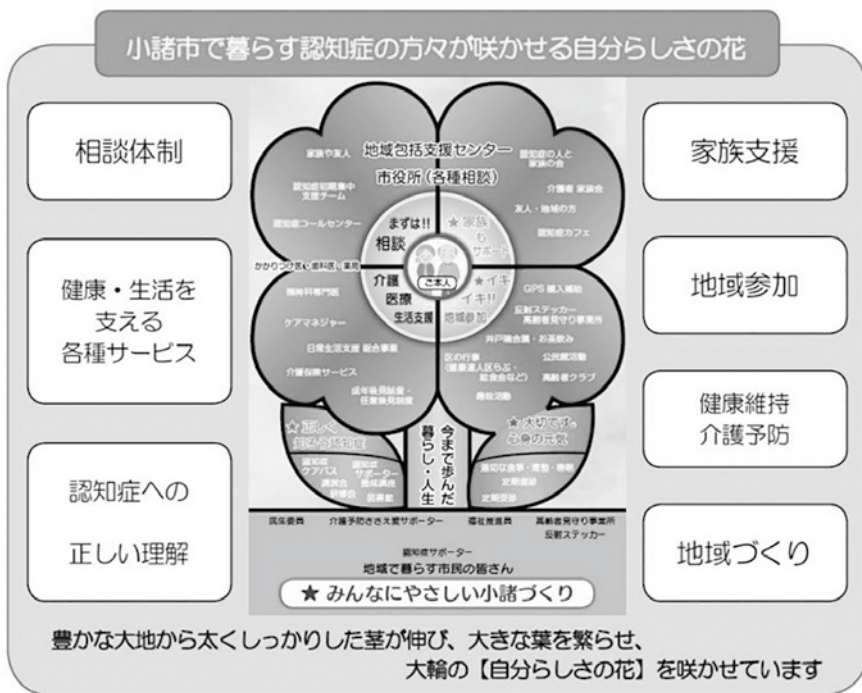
小諸市で暮らす認知症の方々が咲かせる自分らしさの花

相談体制

健康・生活を支える各種サービス

認知症への正しい理解

家族支援

地域参加

健康維持
介護予防

地域づくり

地域包括支援センター
市役所（各種相談）

家族や友人
認知症初期集中支援チーム
認知症コールセンター
かかりつけ医・歯科医・薬局

認知症の人と家族の会
介護者家族会
友人・地域の方
認知症カフェ

まずは!!
相談

★家族もサポート

介護
医療
生活支援

ご本人

★イキイキ!!
地域参加

精神科専門医
ケアマネジャー
日常生活支援総合事業
介護保険サービス
成年後見制度・任意後見制度

GPS 購入補助
反射ステッカー
高齢者見守り事業所
井戸端会議・お茶飲み
区の行事（健康達人区ら広・昼食会など）
公民館活動
高齢者クラブ
趣味活動

★正しく知ろう認知症

認知症ケアパス
講演会
研修会
認知症サポーター
養成講座
図書館

今まで歩んだ暮らし・人生

★大切です心身の元気

適切な食事・運動・睡眠
定期健診
定期受診

民生委員　介護予防ささえ愛サポーター　福祉推進員　高齢者見守り事業所　反射ステッカー

認知症サポーター
地域で暮らす市民の皆さん

★ みんなにやさしい小諸づくり

豊かな大地から太くしっかりした茎が伸び、大きな葉を繁らせ、
大輪の【自分らしさの花】を咲かせています